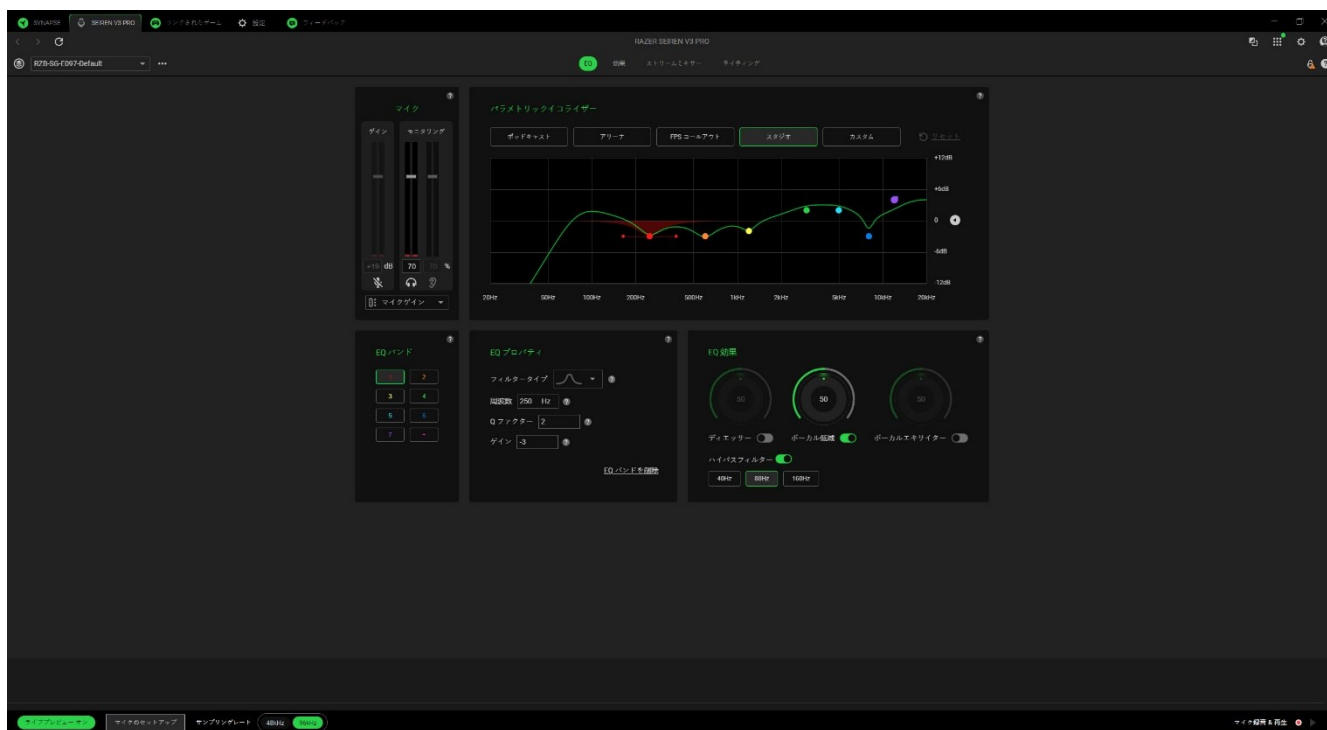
SYNAPSE　SEIREN V3 PRO　リンクされたゲーム　設定　フィードバック

RAZER SEIREN V3 PRO

RZ19-SG-E097-Default

EQ　効果　ストリームミキサー　モイチング

マイク

ゲイン　モニタリング

+19 dB　70　70 %

マイクゲイン

パラメトリックイコライザー

ポッドキャスト　アリーナ　FPS コールアウト　スタジオ　カスタム　リセット

+12dB
+6dB
0
-6dB
-12dB

20Hz　50Hz　100Hz　200Hz　500Hz　1kHz　2kHz　5kHz　10kHz　20kHz

EQ バンド

1　2
3　4
5　6
7　+

EQ プロパティ

フィルタータイプ

周波数 250 Hz

Q ファクター 2

ゲイン -3

EQ バンドを削除

EQ 効果

50　50　50

ディエッサー　ボーカル強調　ボーカルエキサイター

ハイパスフィルター

40Hz　80Hz　160Hz

ライブプレビュー：オン　マイクのセットアップ　サンプリングレート　48kHz　96kHz

マイク録音＆再生